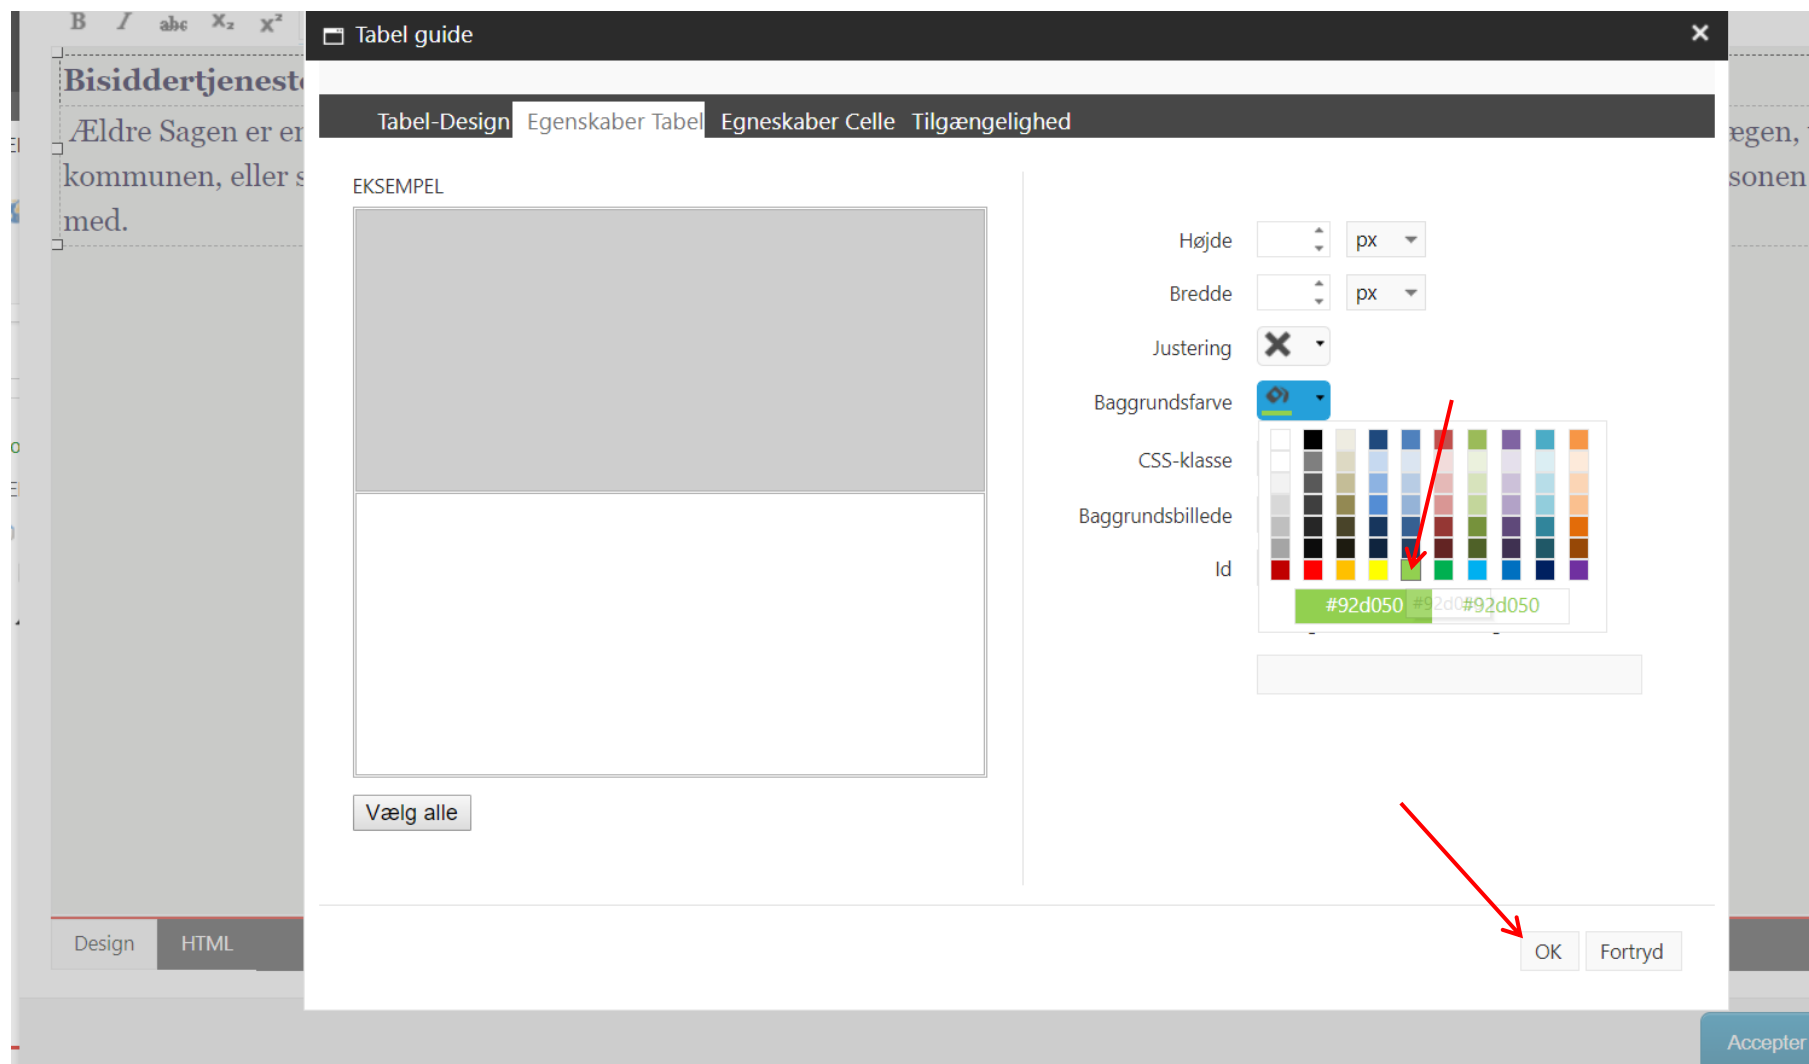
B I abc X₂ X²

Bisiddertjenest

Ældre Sagen er en kommunen, eller s med.

egen, sonen

Tabel guide

Tabel-Design | Egenskaber Tabel | Egneskaber Celle | Tilgængelighed

EKSEMPEL

Vælg alle

Højde px

Bredde px

Justering

Baggrundsfarve

CSS-klasse

Baggrundsbillede

Id

#92d050 #92d050

OK | Fortryd

Design | HTML

Accepter